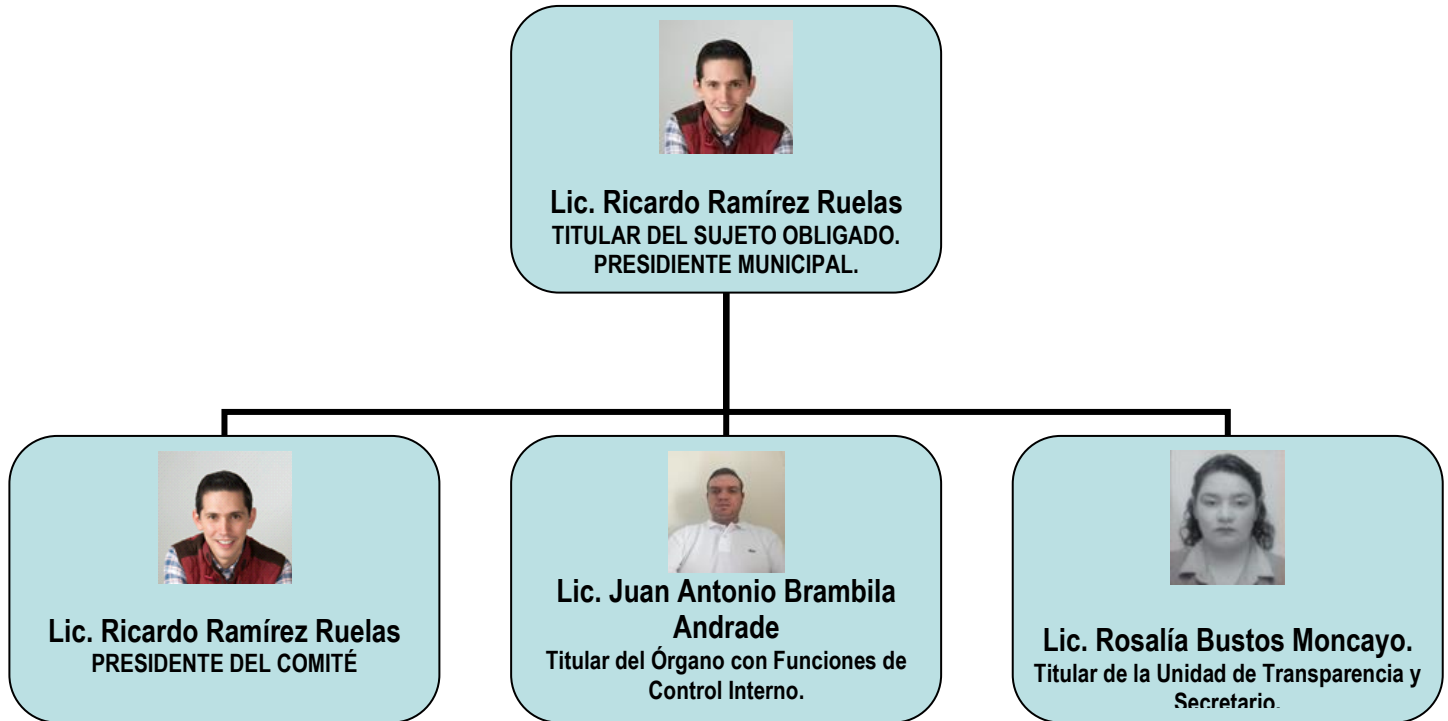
Lic. Ricardo Ramírez Ruelas
TITULAR DEL SUJETO OBLIGADO.
PRESIDENTE MUNICIPAL.

Lic. Ricardo Ramírez Ruelas
PRESIDENTE DEL COMITÉ

Lic. Juan Antonio Brambila Andrade
Titular del Órgano con Funciones de Control Interno.

Lic. Rosalía Bustos Moncayo.
Titular de la Unidad de Transparencia y Secretario.